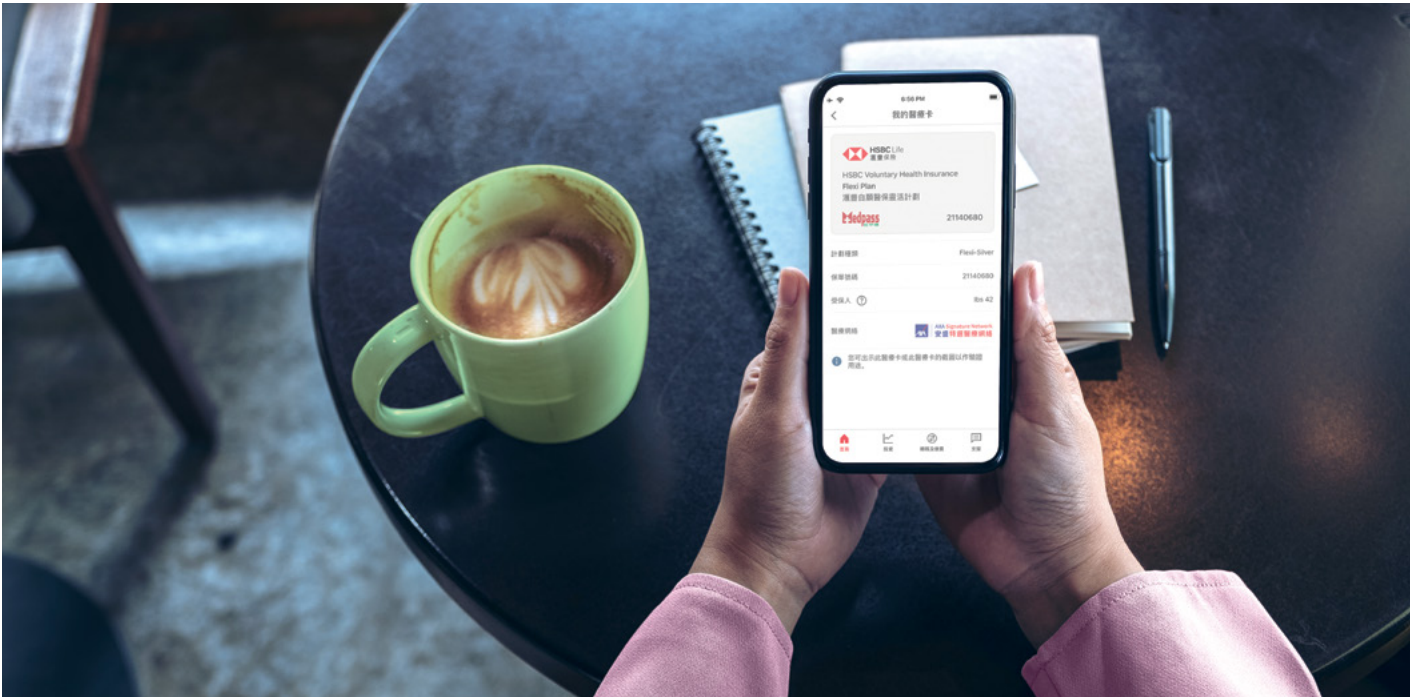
6:56 PM

我的醫療卡

HSBC Life
滙豐保險

HSBC Voluntary Health Insurance
Flexi Plan
滙豐自願醫保靈活計劃

Medpass

21140680

計劃種類 Flexi-Silver

保單號碼 21140680

受保人 Ibs 42

醫療網絡 AXA Signature Network
安盛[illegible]醫療網絡

您可出示此醫療卡或此醫療卡的截圖以作驗證用途。

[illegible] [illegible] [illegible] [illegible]